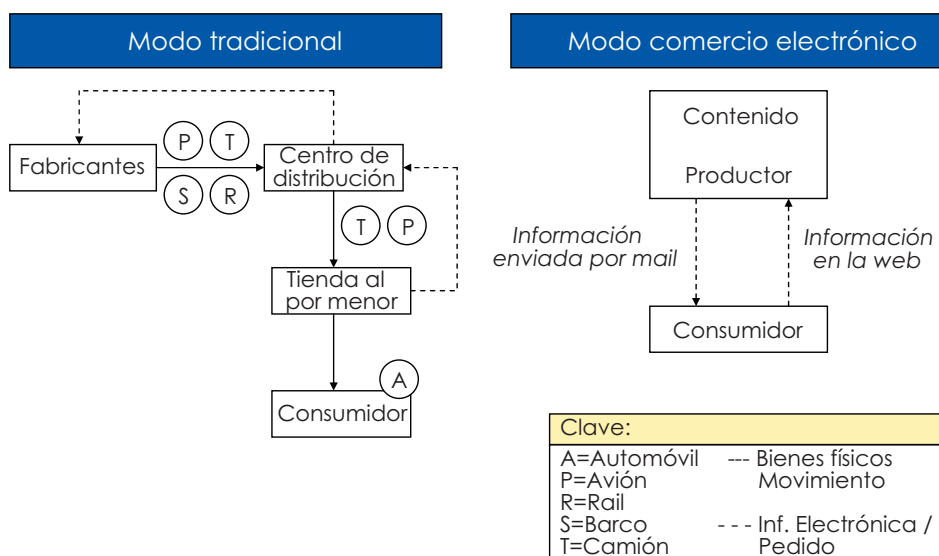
Modo tradicional

Fabricantes

P T S R

Centro de distribución

T P

Tienda al por menor

A

Consumidor

Modo comercio electrónico

Contenido

Productor

Información enviada por mail

Información en la web

Consumidor

Clave:

A=Automóvil --- Bienes físicos Movimiento
P=Avión
R=Rail
S=Barco - - - Inf. Electrónica / Pedido
T=Camión